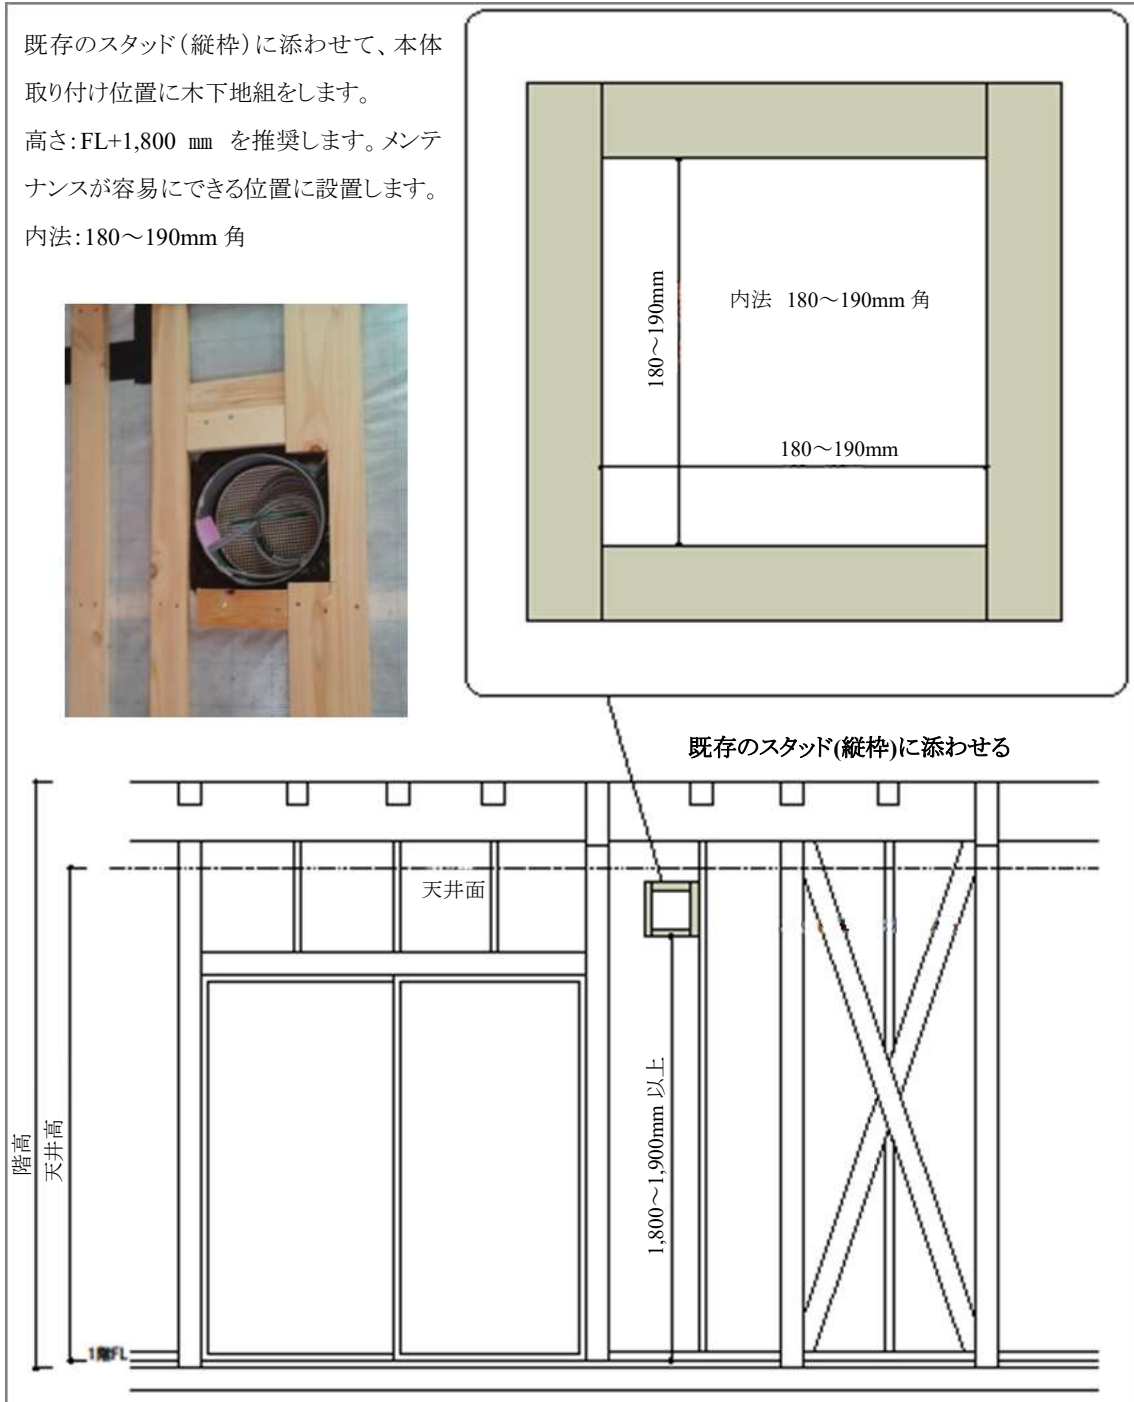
既存のスタッド（縦枠）に添わせて、本体取り付け位置に木下地組をします。
高さ：FL+1,800 ㎜ を推奨します。メンテナンスが容易にできる位置に設置します。
内法：180～190mm 角

180～190mm
内法 180～190mm 角
180～190mm

既存のスタッド(縦枠)に添わせる

天井面

1,800～1,900mm 以上

階高
天井高
1階FL